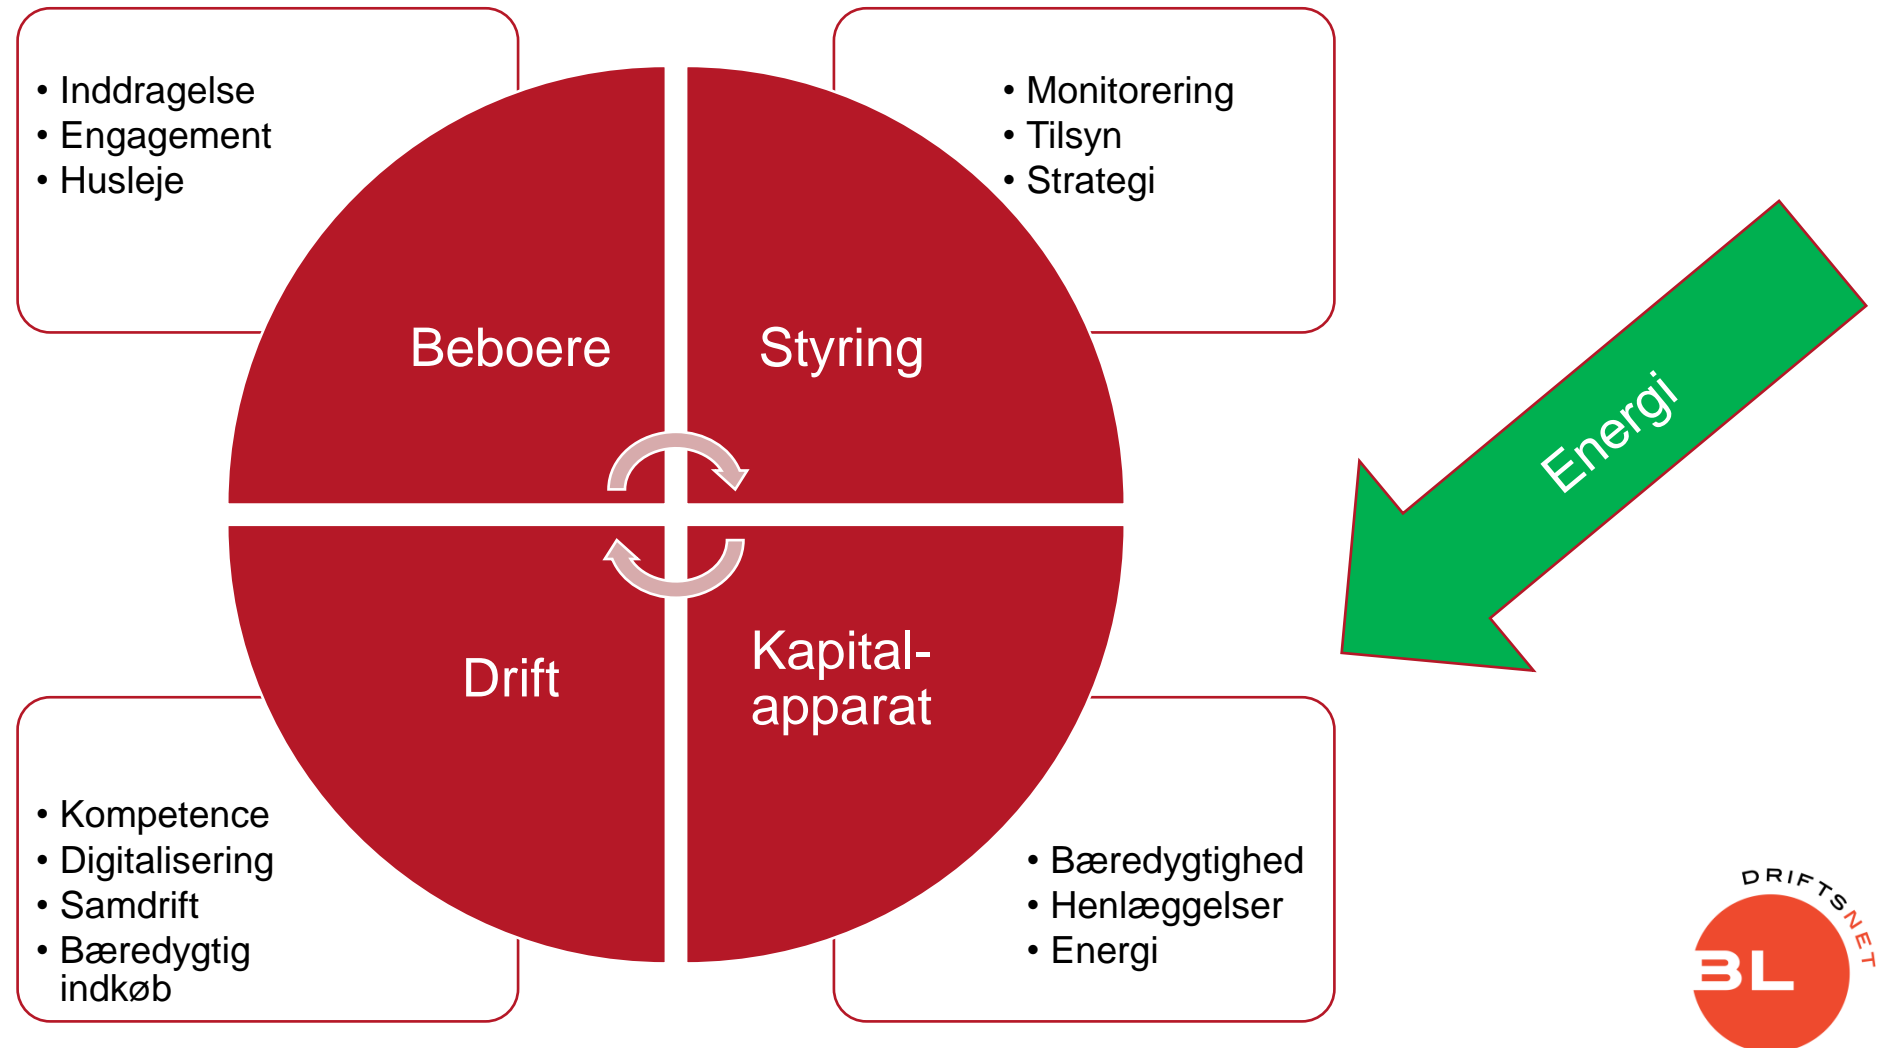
• Inddragelse
• Engagement
• Husleje

• Monitorering
• Tilsyn
• Strategi

Beboere

Styring

Energi

Drift

Kapital-
apparat

• Kompetence
• Digitalisering
• Samdrift
• Bæredygtig indkøb

• Bæredygtighed
• Henlæggelser
• Energi

DRIFTSNET
BL